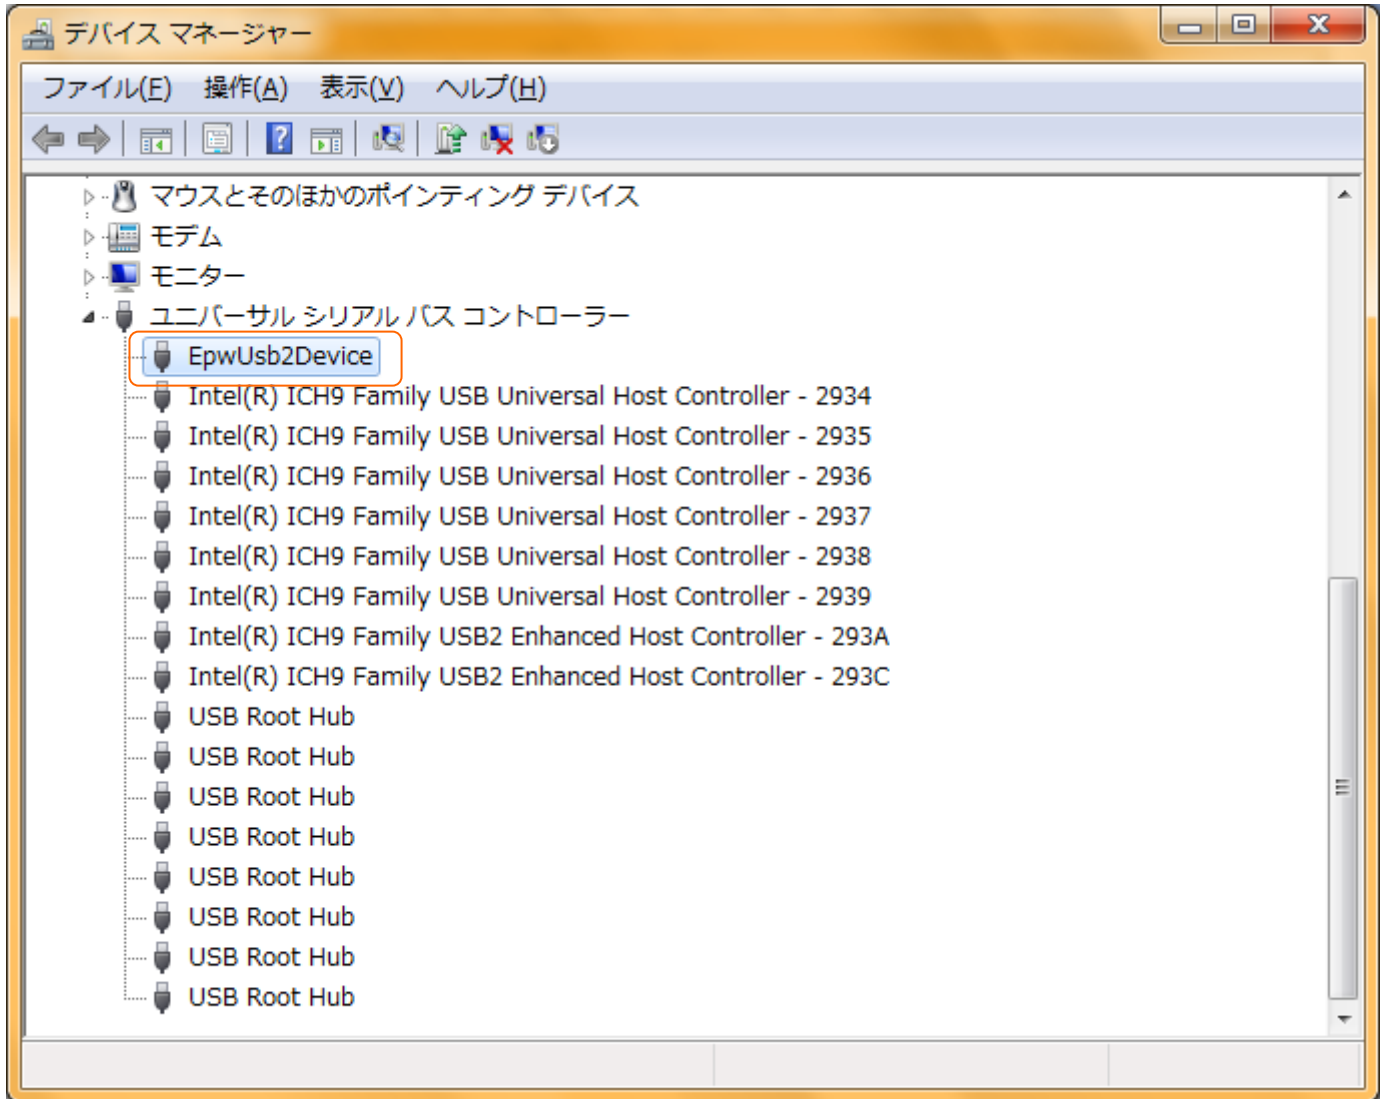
デバイス マネージャー

ファイル(F) 操作(A) 表示(V) ヘルプ(H)

マウスとそのほかのポインティング デバイス
モデム
モニター
ユニバーサル シリアル バス コントローラー
EpwUsb2Device
Intel(R) ICH9 Family USB Universal Host Controller - 2934
Intel(R) ICH9 Family USB Universal Host Controller - 2935
Intel(R) ICH9 Family USB Universal Host Controller - 2936
Intel(R) ICH9 Family USB Universal Host Controller - 2937
Intel(R) ICH9 Family USB Universal Host Controller - 2938
Intel(R) ICH9 Family USB Universal Host Controller - 2939
Intel(R) ICH9 Family USB2 Enhanced Host Controller - 293A
Intel(R) ICH9 Family USB2 Enhanced Host Controller - 293C
USB Root Hub
USB Root Hub
USB Root Hub
USB Root Hub
USB Root Hub
USB Root Hub
USB Root Hub
USB Root Hub